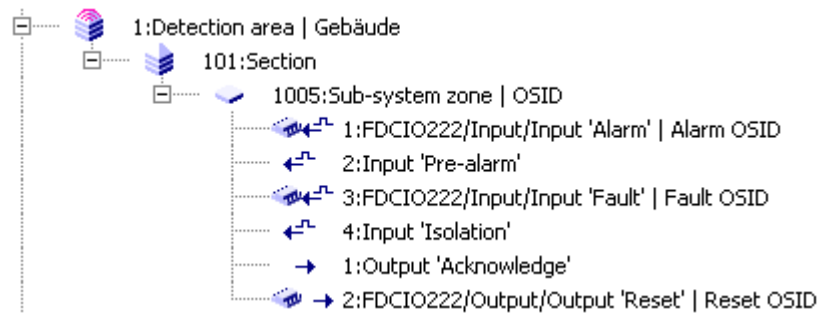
1:Detection area | Gebäude
101:Section
1005:Sub-system zone | OSID
1:FDCIO222/Input/Input 'Alarm' | Alarm OSID
2:Input 'Pre-alarm'
3:FDCIO222/Input/Input 'Fault' | Fault OSID
4:Input 'Isolation'
1:Output 'Acknowledge'
2:FDCIO222/Output/Output 'Reset' | Reset OSID